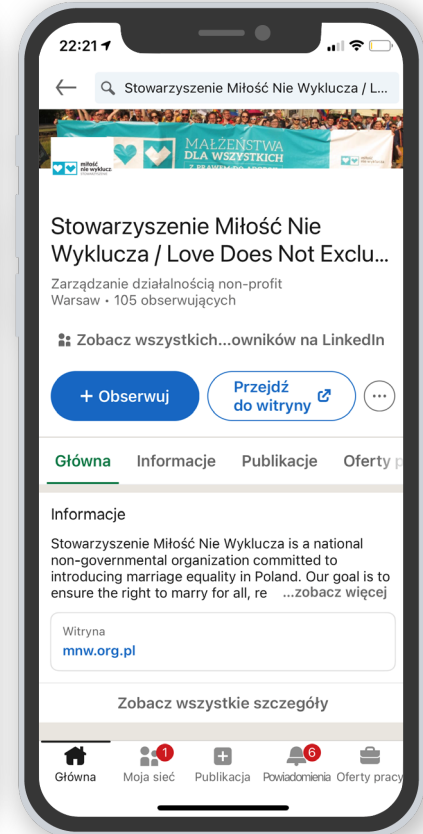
22:21

Stowarzyszenie Miłość Nie Wyklucza / L...

miłość nie wyklucza

MAŁŻEŃSTWA DLA WSZYSTKICH

Stowarzyszenie Miłość Nie Wyklucza / Love Does Not Exclu...

Zarządzanie działalnością non-profit
Warsaw • 105 obserwujących

Zobacz wszystkich...owników na LinkedIn

+ Obserwuj

Przejdź do witryny

Główna Informacje Publikacje Oferty p

Informacje

Stowarzyszenie Miłość Nie Wyklucza is a national non-governmental organization committed to introducing marriage equality in Poland. Our goal is to ensure the right to marry for all, re ...zobacz więcej

Witryna
mnw.org.pl

Zobacz wszystkie szczegóły

Główna Moja sieć 1 Publikacja Powiadomienia 6 Oferty pracy